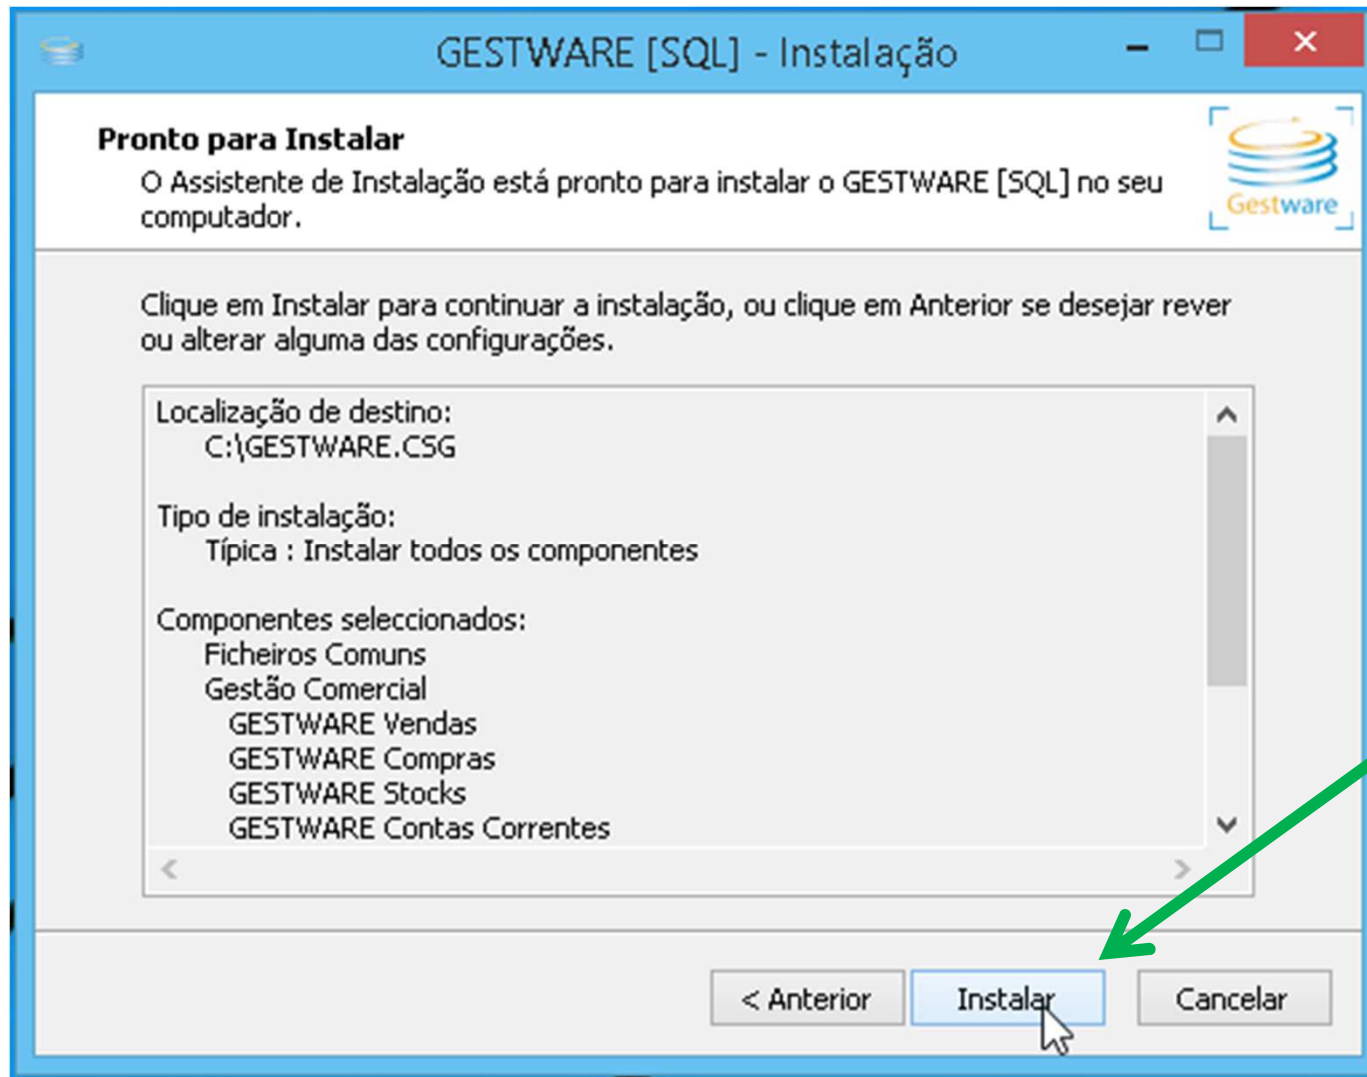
GESTWARE [SQL] - Instalação

Pronto para Instalar

O Assistente de Instalação está pronto para instalar o GESTWARE [SQL] no seu computador.

Gestware

Clique em Instalar para continuar a instalação, ou clique em Anterior se desejar rever ou alterar alguma das configurações.

Localização de destino:
C:\GESTWARE.CSG

Tipo de instalação:
Típica : Instalar todos os componentes

Componentes seleccionados:
Ficheiros Comuns
Gestão Comercial
GESTWARE Vendas
GESTWARE Compras
GESTWARE Stocks
GESTWARE Contas Correntes

< Anterior
Instalar
Cancelar